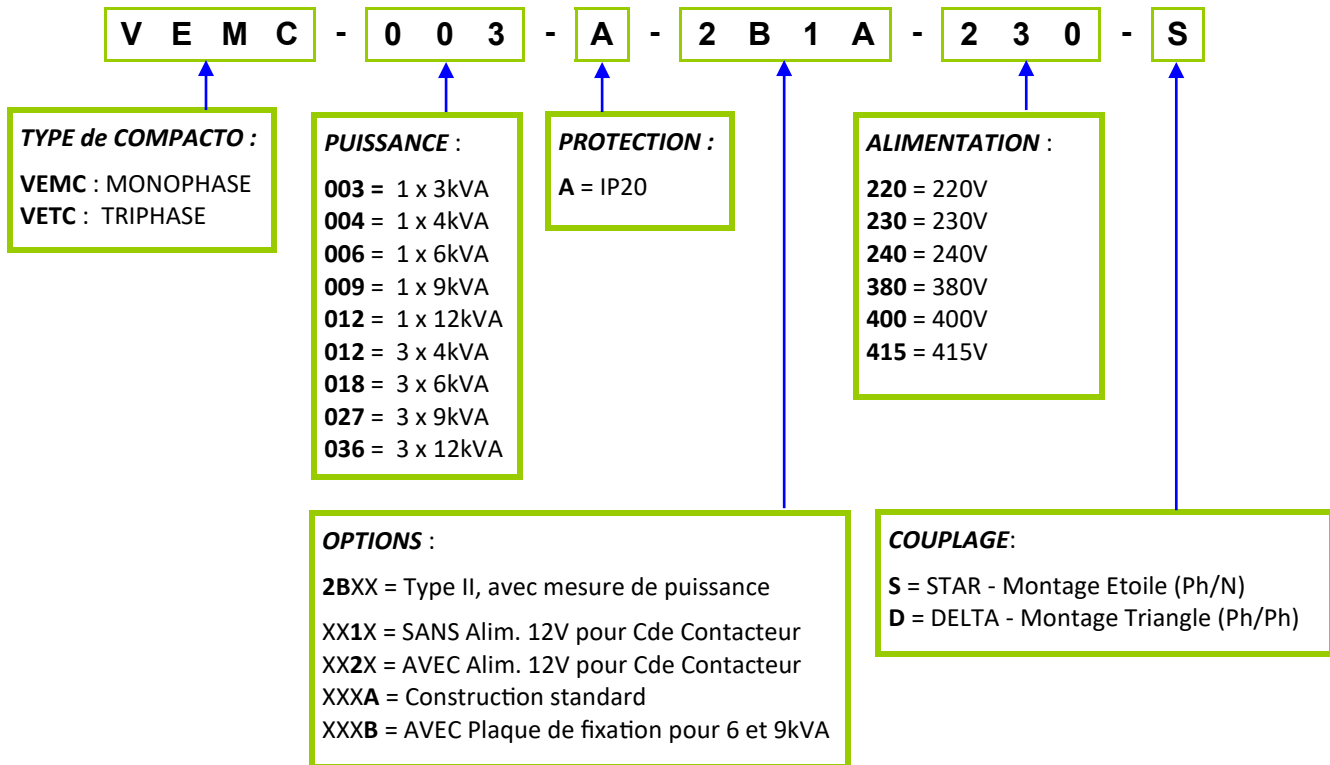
V E M C - 0 0 3 - A - 2 B 1 A - 2 3 0 - S

TYPE de COMPACTO :

VEMC : MONOPHASE
VETC : TRIPHASE

PUISSANCE :

003 = 1 x 3kVA
004 = 1 x 4kVA
006 = 1 x 6kVA
009 = 1 x 9kVA
012 = 1 x 12kVA
012 = 3 x 4kVA
018 = 3 x 6kVA
027 = 3 x 9kVA
036 = 3 x 12kVA

PROTECTION :

A = IP20

ALIMENTATION :

220 = 220V
230 = 230V
240 = 240V
380 = 380V
400 = 400V
415 = 415V

OPTIONS :

2BXX = Type II, avec mesure de puissance

XX1X = SANS Alim. 12V pour Cde Contacteur
XX2X = AVEC Alim. 12V pour Cde Contacteur
XXXA = Construction standard
XXXB = AVEC Plaque de fixation pour 6 et 9kVA

COUPLAGE:

S = STAR - Montage Etoile (Ph/N)
D = DELTA - Montage Triangle (Ph/Ph)